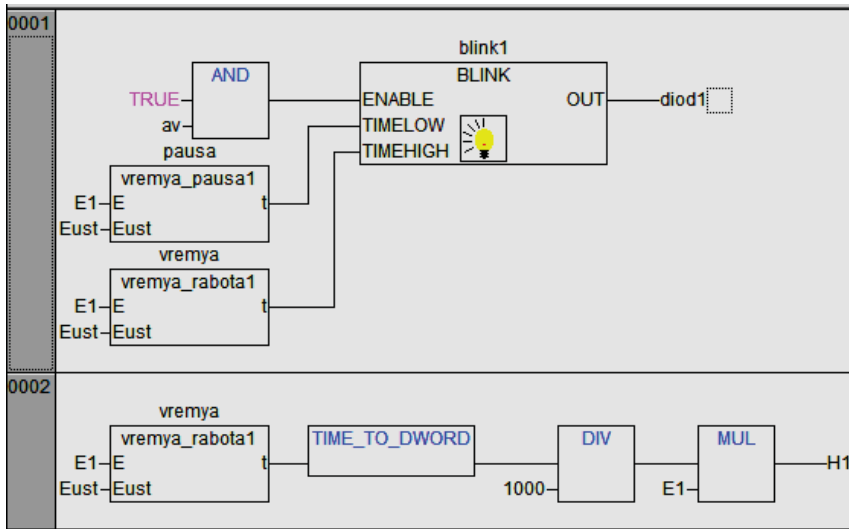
0001

blink1

AND

BLINK

TRUE

ENABLE

OUT

diod1

av

TIMELOW

pausa

TIMEHIGH

vremya_pausa1

E1

E

t

Eust

Eust

vremya

vremya_rabota1

E1

E

t

Eust

Eust

0002

vremya

vremya_rabota1

TIME_TO_DWORD

DIV

MUL

E1

E

t

H1

Eust

Eust

1000

E1